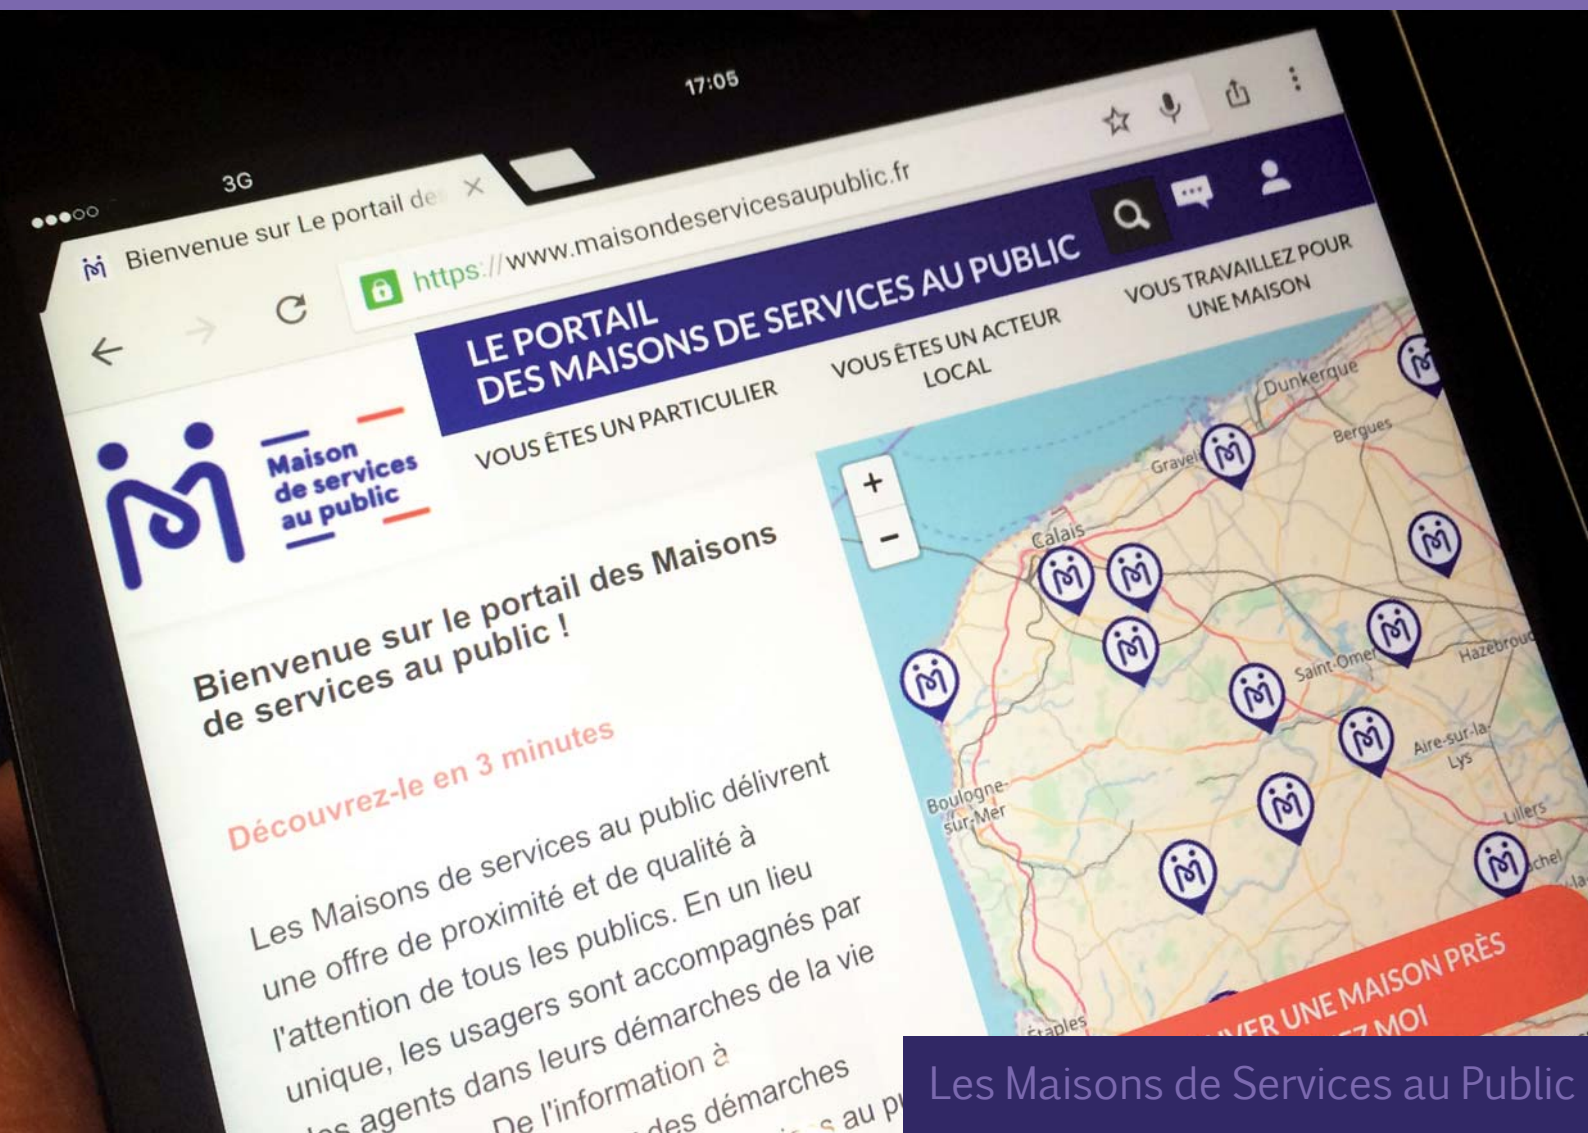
●●●○○ 3G

17:05

Bienvenue sur Le portail de

https://www.maisondeservicesaupublic.fr

LE PORTAIL DES MAISONS DE SERVICES AU PUBLIC

VOUS ÊTES UN PARTICULIER

VOUS ÊTES UN ACTEUR LOCAL

VOUS TRAVAILLEZ POUR UNE MAISON

Maison de services au public

Bienvenue sur le portail des Maisons de services au public !

Découvrez-le en 3 minutes

Les Maisons de services au public délivrent une offre de proximité et de qualité à l'attention de tous les publics. En un lieu unique, les usagers sont accompagnés par des agents dans leurs démarches de la vie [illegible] De l'information à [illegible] des démarches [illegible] au p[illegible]

+
−

Dunkerque
Bergues
Graveli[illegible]
Calais
Saint-Omer
Hazebrouc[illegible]
Aire-sur-la-Lys
Boulogne-sur-Mer
Lillers
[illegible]chel
Étaples

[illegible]VER UNE MAISON PRÈS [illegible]Z MOI

Les Maisons de Services au Public